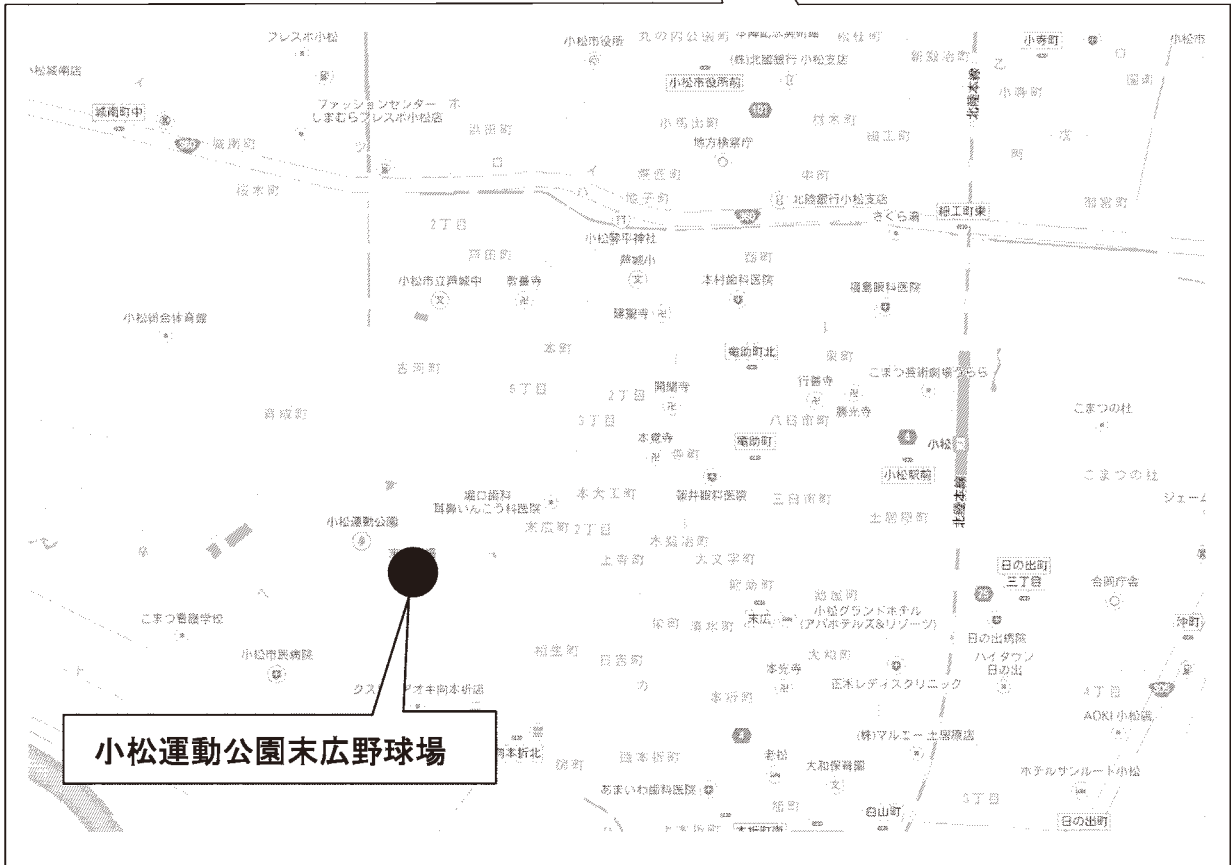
フレスポ小松
小松市役所
丸の内公園町
(株)北國銀行 小松支店
小寺町
小松市
小松城南店
城南町中
ファッションセンター しまむらフレスポ小松店
小松市役所前
城南町
小馬出町
殿町
小寺町
桜木町
浜田町
地方検察庁
西町
龍助町
北陸銀行小松支店
さくら通
細工町東
2丁目
小松菟平神社
芦城町
芦城小
小松市立芦城中
教善寺
本村歯科医院
福島眼科医院
小松総合体育館
建聖寺
本町
竜助町北
吉竹町
6丁目
2丁目
開闢寺
こまつ芸術劇場うらら
西成町
5丁目
行善寺
八日市町
勝光寺
こまつの杜
本覚寺
竜助町
小松
小松駅前
樋口歯科 耳鼻いんこう科医院
本大工町
能美市
北陸本線
小松運動公園
末広町2丁目
土居原町
上寺町
大文字町
日の出町
三丁目
合同庁舎
こまつ看護学校
京町
末広
小松グランドホテル (アパホテルズ&リゾーツ)
沖町
日の出病院
小松市民病院
ハイタウン 日の出
本光寺
大和町
クスリのアオキ向本折店
高木レディスクリニック
4丁目
AOKI小松店
小松運動公園末広野球場
向本折北
(株)マルエー土居原店
大和探勝園
ホテルサンルート小松
あまいわ歯科医院
5丁目
白山町
日の出町